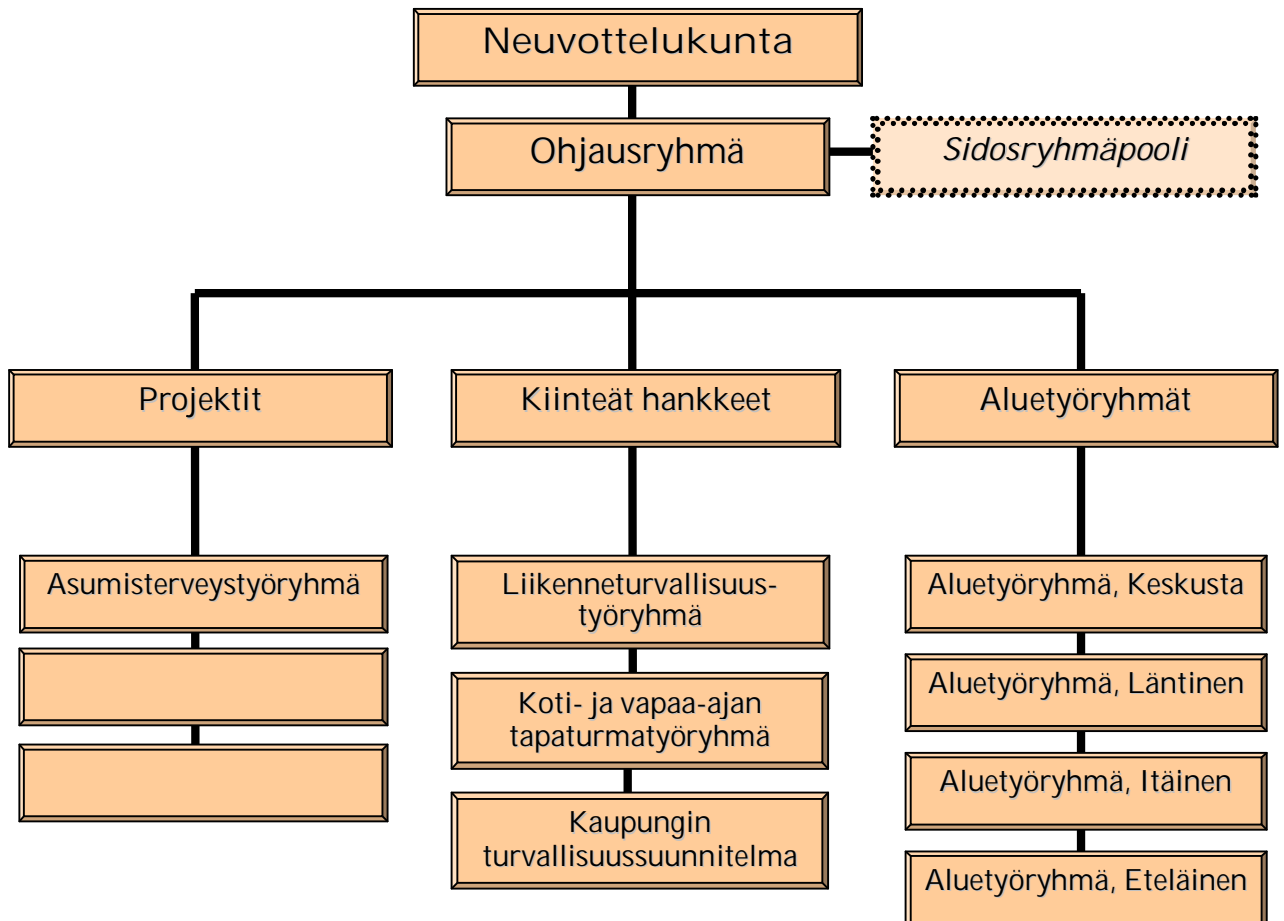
Neuvottelukunta

Ohjausryhmä

Sidosryhmäpooli

Projektit

Kiinteät hankkeet

Aluetyöryhmät

Asumisterveystyöryhmä

Liikenneturvallisuustyöryhmä

Koti- ja vapaa-ajan tapaturmatyöryhmä

Kaupungin turvallisuussuunnitelma

Aluetyöryhmä, Keskusta

Aluetyöryhmä, Läntinen

Aluetyöryhmä, Itäinen

Aluetyöryhmä, Eteläinen